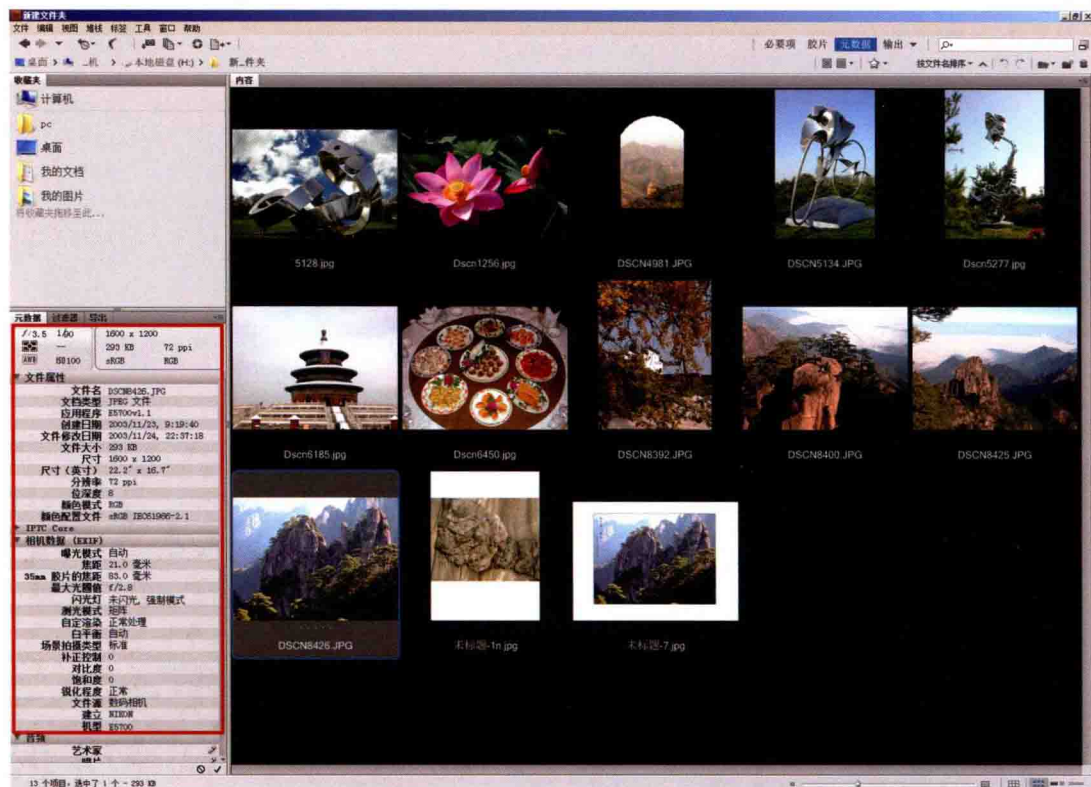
新建文件夹

文件 编辑 视图 堆栈 标签 工具 窗口 帮助

必要项 胶片 元数据 输出

桌面 > 机 > 本地磁盘 (H:) > 新_件夹

按文件名排序

收藏夹

计算机

pc

桌面

我的文档

我的图片

将收藏夹拖移至此...

内容

5128.jpg

Dscn1256.jpg

DSCN4981.JPG

DSCN5134.JPG

Dscn5277.jpg

Dscn6185.jpg

Dscn6450.jpg

DSCN8392.JPG

DSCN8400.JPG

DSCN8425.JPG

DSCN8426.JPG

未标题-1n.jpg

未标题-7.jpg

元数据 过滤器 导出

f/3.5 160 1600 x 1200
293 KB 72 ppi
AWB ISO100 sRGB RGB

文件属性

| | |
|---|---|
| 文件名 | DSCN8426.JPG |
| 文档类型 | JPEG 文件 |
| 应用程序 | E5700v1.1 |
| 创建日期 | 2003/11/23, 9:19:40 |
| 文件修改日期 | 2003/11/24, 22:37:18 |
| 文件大小 | 293 KB |
| 尺寸 | 1600 x 1200 |
| 尺寸（英寸） | 22.2" x 16.7" |
| 分辨率 | 72 ppi |
| 位深度 | 8 |
| 颜色模式 | RGB |
| 颜色配置文件 | sRGB IEC61966-2.1 |

IPTC Core

相机数据 (EXIF)

| | |
|---|---|
| 曝光模式 | 自动 |
| 焦距 | 21.0 毫米 |
| 35mm 胶片的焦距 | 83.0 毫米 |
| 最大光圈值 | f/2.8 |
| 闪光灯 | 未闪光, 强制模式 |
| 测光模式 | 矩阵 |
| 自定渲染 | 正常处理 |
| 白平衡 | 自动 |
| 场景拍摄类型 | 标准 |
| 补正控制 | 0 |
| 对比度 | 0 |
| 饱和度 | 0 |
| 锐化程度 | 正常 |
| 文件源 | 数码相机 |
| 建立 | NIKON |
| 机型 | E5700 |

音频

艺术家

13 个项目，选中了 1 个 - 293 KB